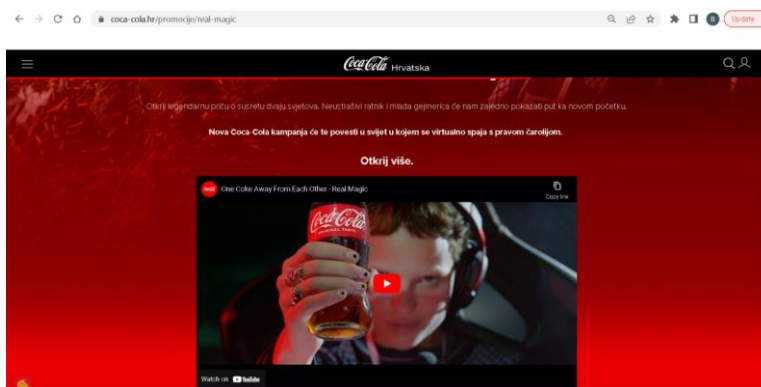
coca-cola.hr/promocije/real-magic

Update

Coca-Cola Hrvatska

Otkrij legendarnu priču o susretu dvaju svjetova. Neustrašivi ratnik i mlada gejmerica će nam zajedno pokazati put ka novom početku.

Nova Coca-Cola kampanja će te povesti u svijet u kojem se virtualno spaja s pravom čarolijom.

Otkrij više.

One Coke Away From Each Other - Real Magic

Copy link

Coca-Cola

Watch on YouTube